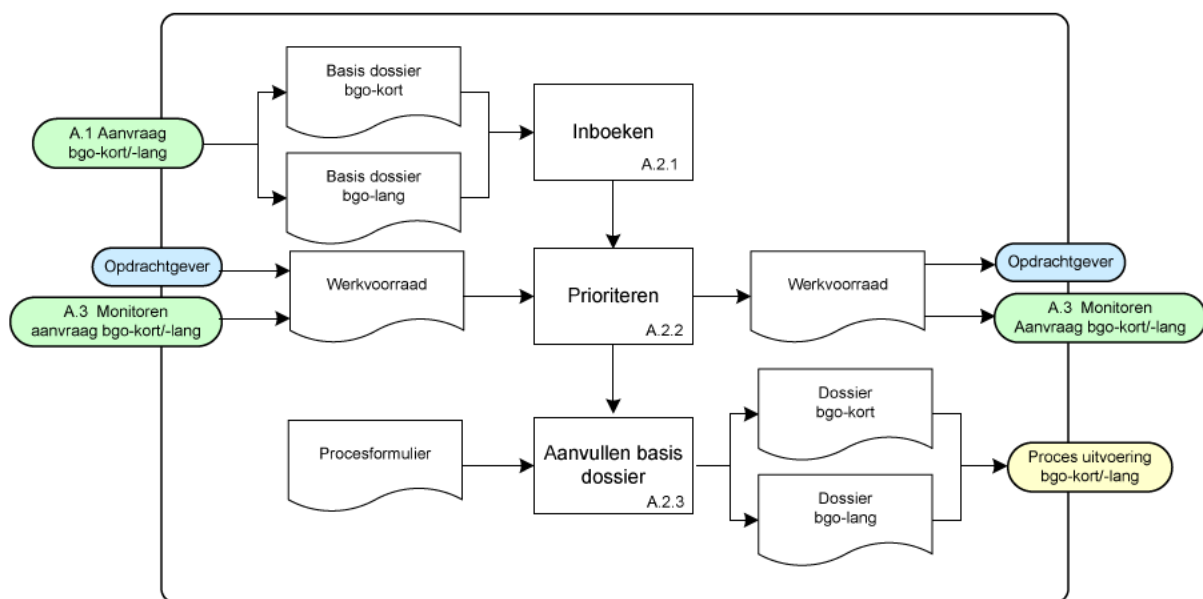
A.1 Aanvraag bgo-kort/-lang

Basis dossier bgo-kort

Basis dossier bgo-lang

Inboeken
A.2.1

Opdrachtgever

A.3 Monitoren aanvraag bgo-kort/-lang

Werkvoorraad

Prioriteren
A.2.2

Werkvoorraad

Opdrachtgever

A.3 Monitoren Aanvraag bgo-kort/-lang

Procesformulier

Aanvullen basis dossier
A.2.3

Dossier bgo-kort

Dossier bgo-lang

Proces uitvoering bgo-kort/-lang